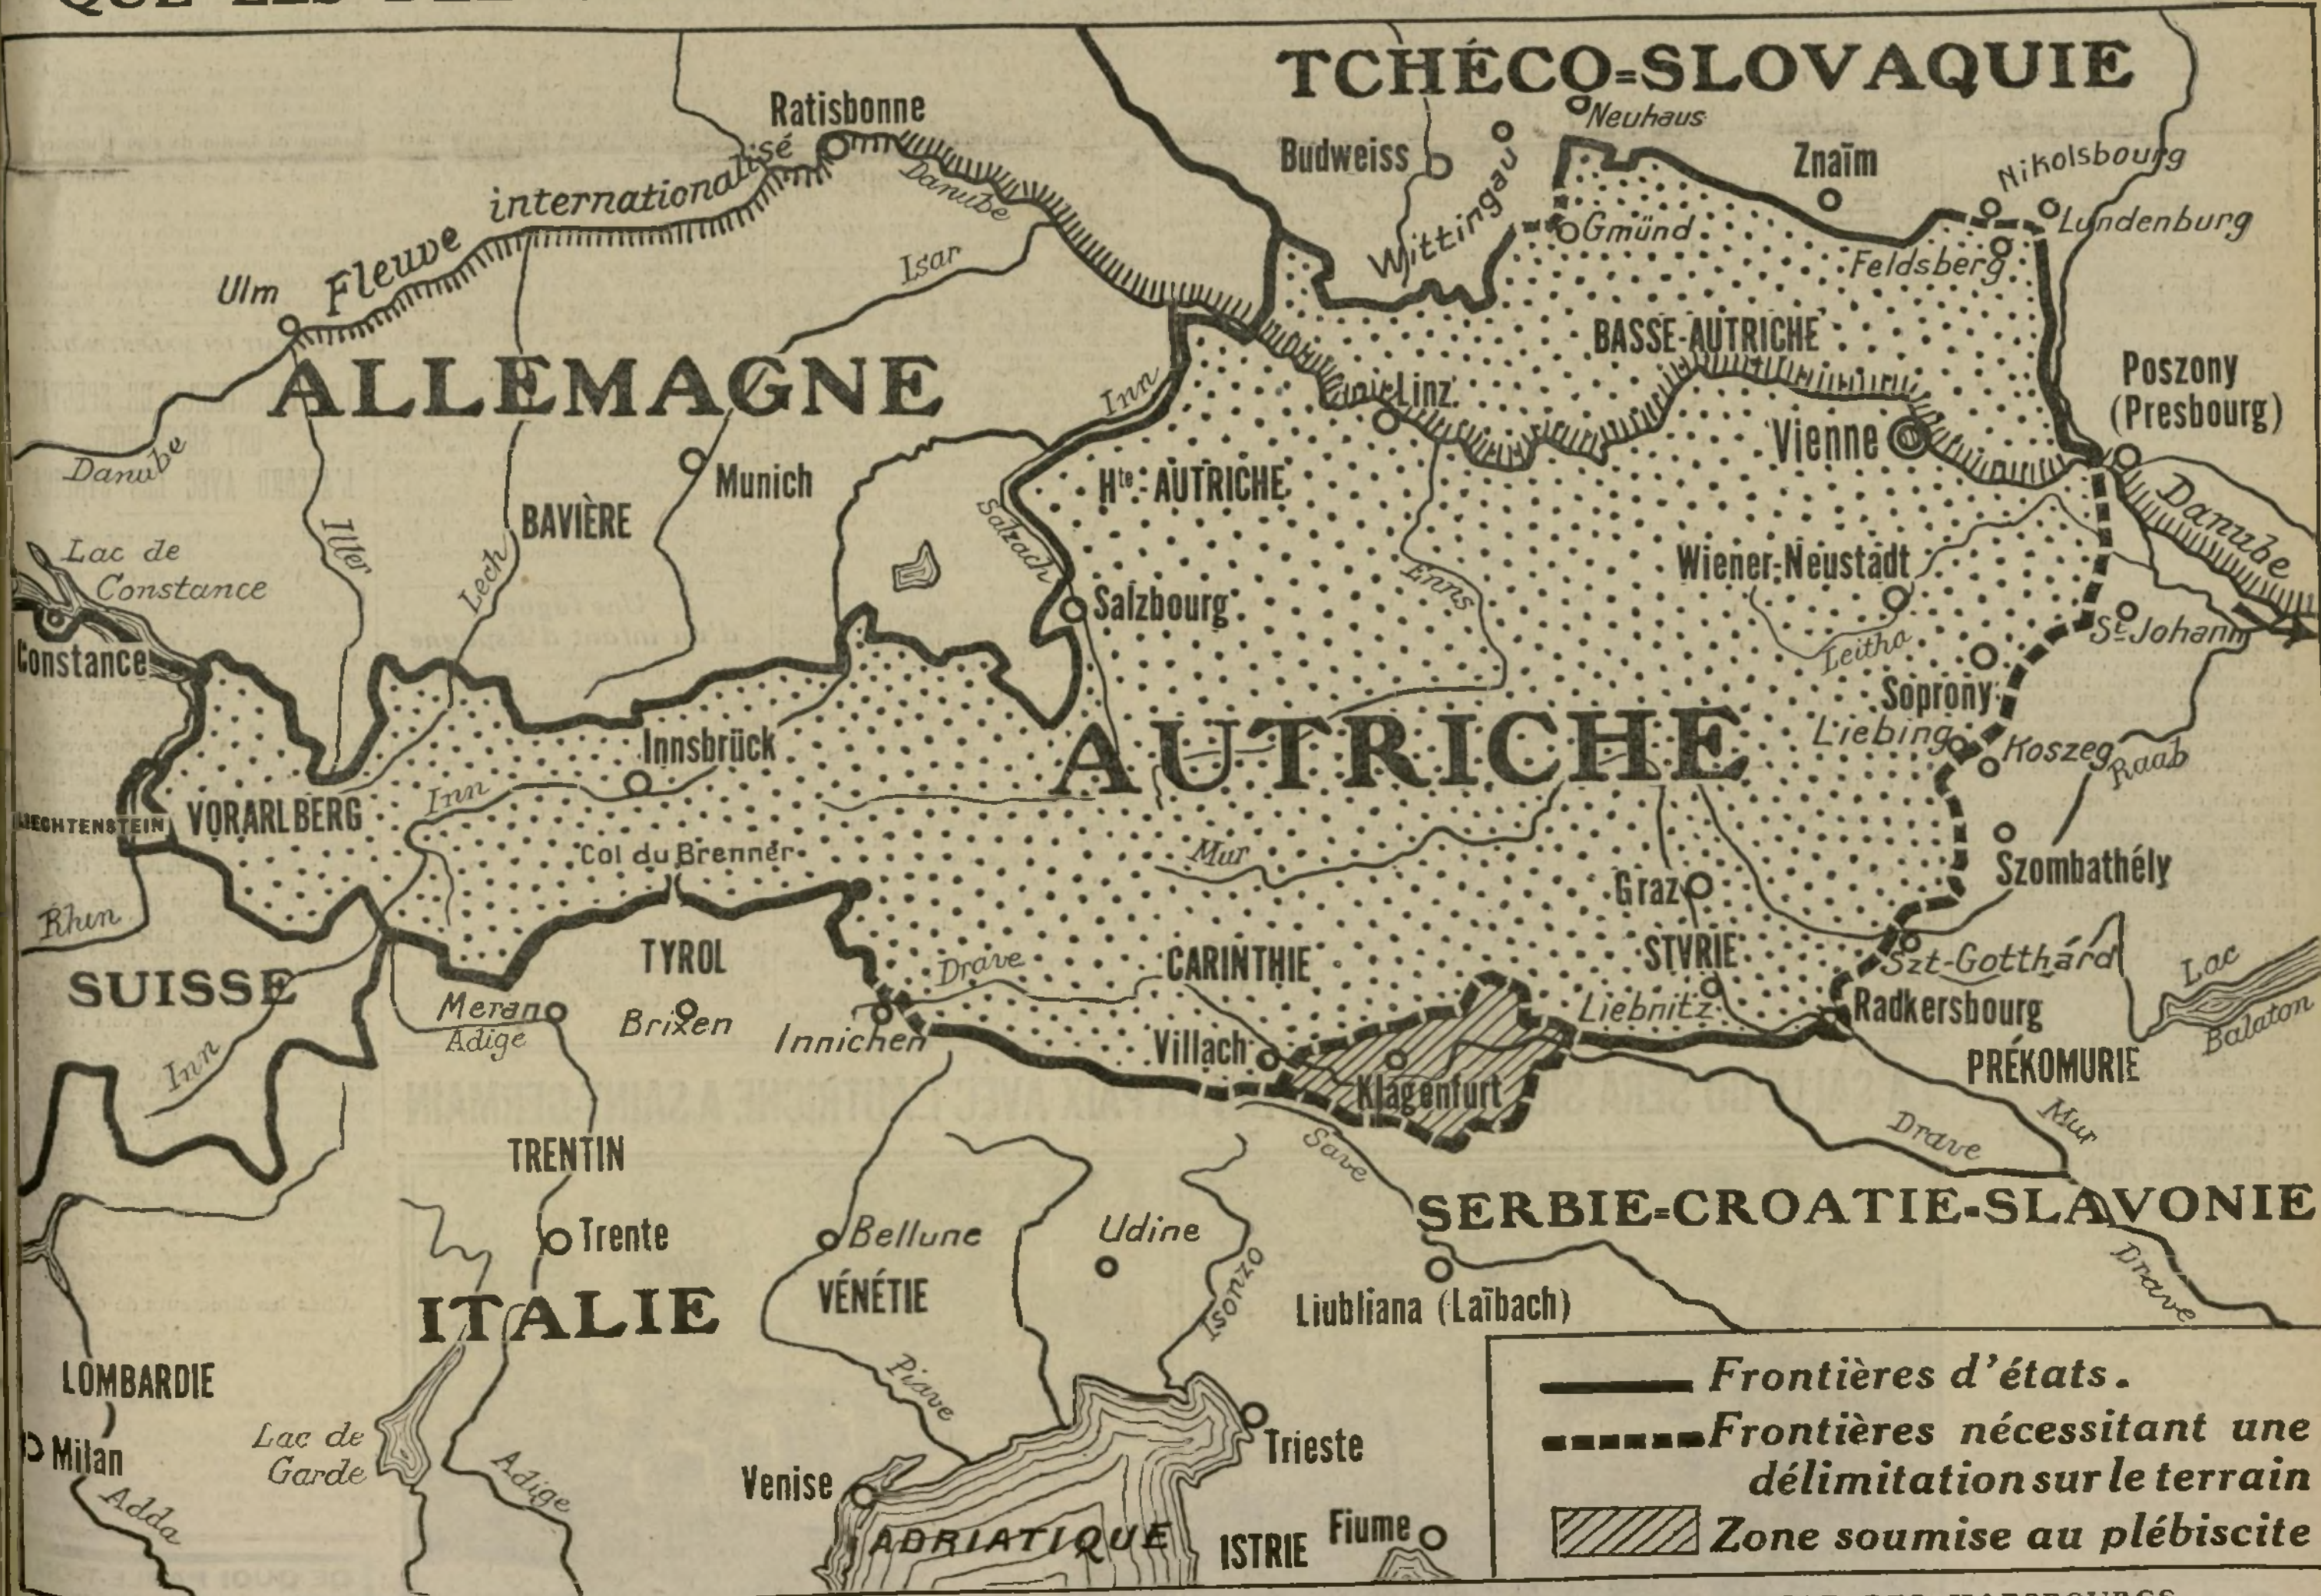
TCHÉCO-SLOVAQUIE

Ratisbonne
Neuhaus
Budweiss
Znaïm
Nikolsbourg
Wittingau
Gmünd
Lundenburg
Feldsberg
Fleuve internationalisé
Danube
Ulm
Isar
BASSE-AUTRICHE
ALLEMAGNE
Linz
Poszony (Presbourg)
Inn
Vienne
Danube
Munich
Hte AUTRICHE
Danube
Iller
BAVIÈRE
Salzach
Lac de Constance
Lech
Enns
Wiener-Neustadt
Salzbourg
St Johann
Leitha
Constance
Soprony
Innsbrück
AUTRICHE
Liebing
Koszeg
Raab
Inn
VORARLBERG
LIECHTENSTEIN
Col du Brenner
Mur
Szombathély
Rhin
Graz
TYROL
STYRIE
Drave
CARINTHIE
Szt-Gotthard
SUISSE
Lac Balaton
Meran
Adige
Brixen
Innichen
Liebnitz
Radkersbourg
Villach
Klagenfurt
PRÉKOMURIE
Inn
Save
Drave
Mur
TRENTIN
SERBIE-CROATIE-SLAVONIE
Trente
Bellune
Udine
Isonzo
Drave
ITALIE
VÉNÉTIE
Liubliana (Laïbach)
LOMBARDIE
Piave
Lac de Garde
Trieste
Milan
Adda
Adige
Venise
ADRIATIQUE
ISTRIE
Fiume

Frontières d'états.
Frontières nécessitant une délimitation sur le terrain
Zone soumise au plébiscite